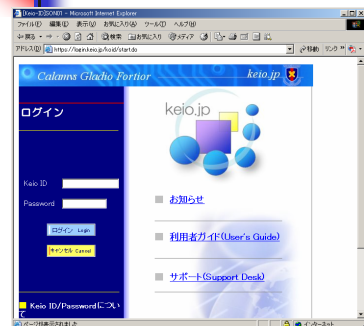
[Keio ID] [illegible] - Microsoft Internet Explorer

ファイル(F) 編集(E) 表示(V) お気に入り(A) ツール(T) ヘルプ(H)

戻る → 検索 お気に入り メディア

アドレス(D) https://login.keio.jp/koid/start.do

移動 リンク

Calamus Gladio Fortior

keio.jp

ログイン

keio.jp

Keio ID

Password

ログイン Login

キャンセル Cancel

お知らせ

利用者ガイド(User's Guide)

サポート(Support Desk)

Keio ID/Passwordについて

ページが表示されました

インターネット